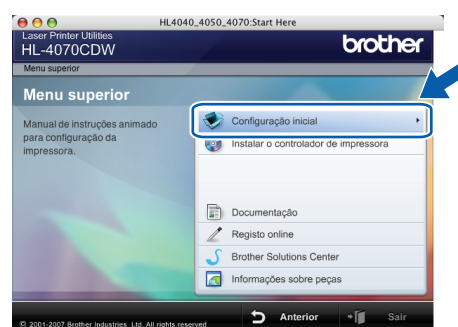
HL4040_4050_4070:Start Here

Laser Printer Utilities
HL-4070CDW

brother

Menu superior

Menu superior

Manual de instruções animado para configuração da impressora.

Configuração inicial

Instalar o controlador de impressora

Documentação

Registo online

Brother Solutions Center

Informações sobre peças

© 2001-2007 Brother Industries, Ltd. All rights reserved.

Anterior

Sair